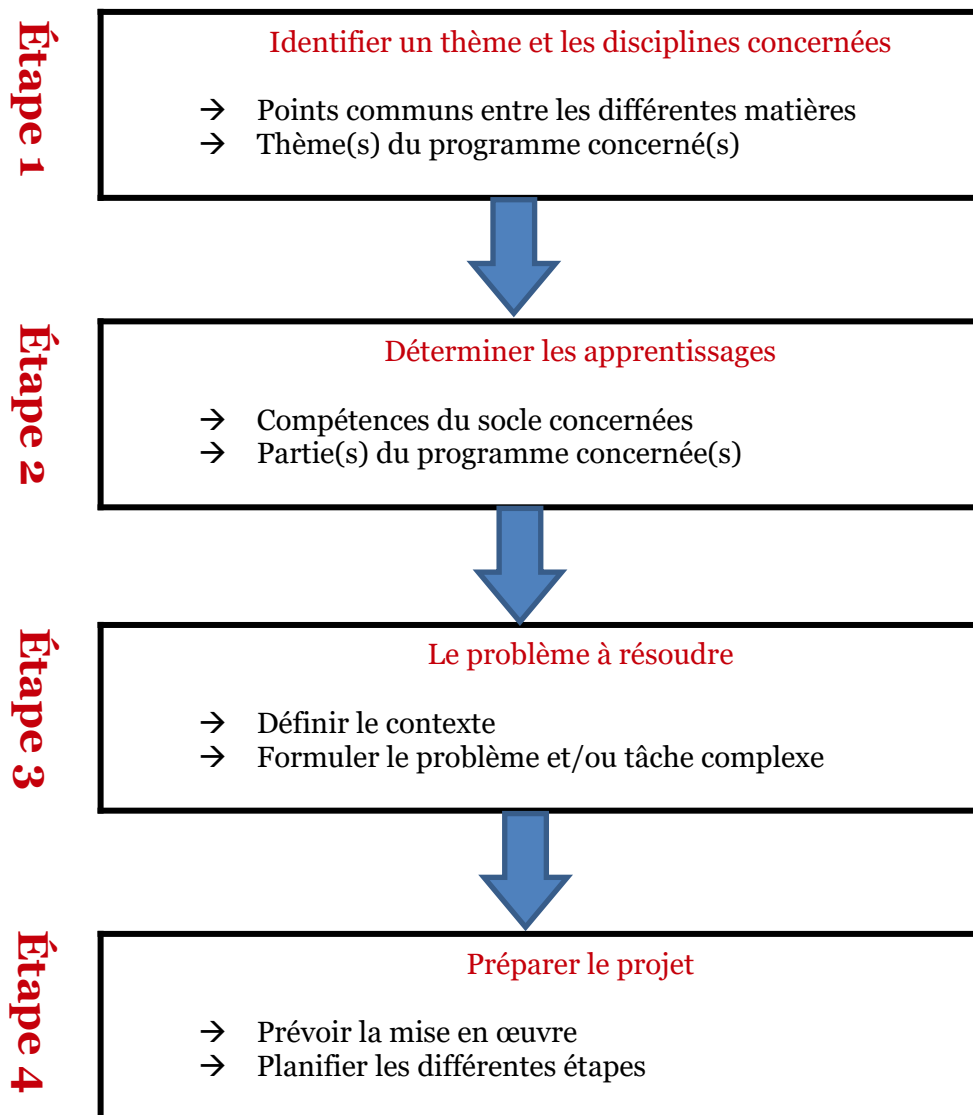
Étape 1

Identifier un thème et les disciplines concernées

→ Points communs entre les différentes matières
→ Thème(s) du programme concerné(s)

Étape 2

Déterminer les apprentissages

→ Compétences du socle concernées
→ Partie(s) du programme concernée(s)

Étape 3

Le problème à résoudre

→ Définir le contexte
→ Formuler le problème et/ou tâche complexe

Étape 4

Préparer le projet

→ Prévoir la mise en œuvre
→ Planifier les différentes étapes